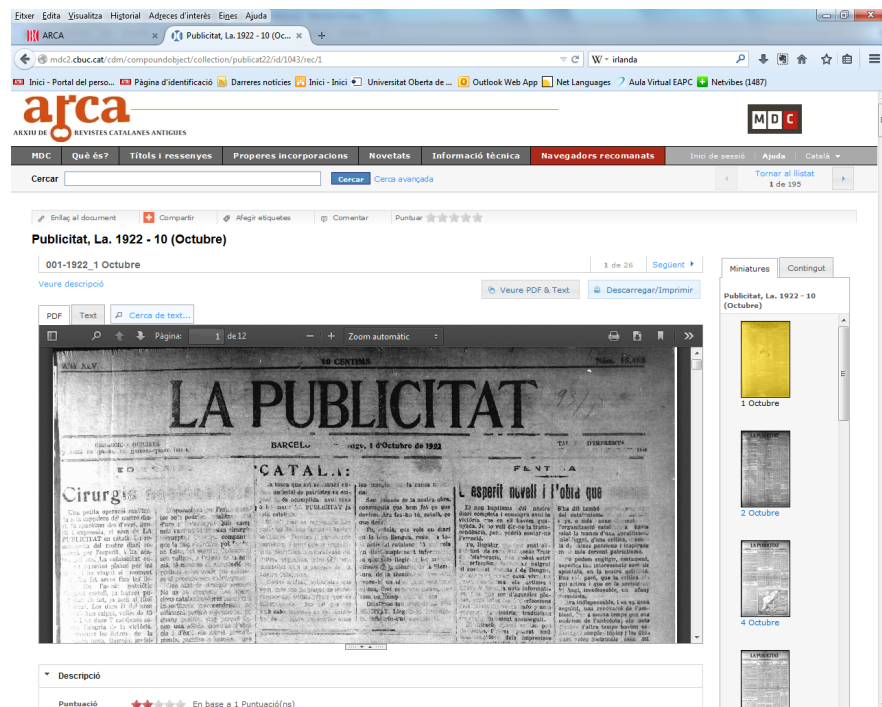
Fitxer Edita Visualitza Historial Adreces d'interès Eines Ajuda

ARCA
Publicitat, La. 1922 - 10 (Oc...
+

mdc2.cbuc.cat/cdm/compoundobject/collection/publicat22/id/1043/rec/1
irlanda

Inici - Portal del perso...
Pàgina d'identificació
Darreres notícies
Inici - Inici
Universitat Oberta de ...
Outlook Web App
Net Languages
Aula Virtual EAPC
Netvibes (1487)

arca
ARXIU DE REVISTES CATALANES ANTIGUES

MDC

MDC
Què és?
Títols i ressenyes
Properes incorporacions
Novetats
Informació tècnica
Navegadors recomanats
Inici de sessió
Ajuda
Català

Cercar
Cercar
Cerca avançada
Tornar al llistat
1 de 195

Enllaç al document
Compartir
Afegir etiquetes
Comentar
Puntuar

Publicitat, La. 1922 - 10 (Octubre)

001-1922_1 Octubre
1 de 26
Següent
Veure descripció
Veure PDF & Text
Descarregar/Imprimir

PDF
Text
Cerca de text...

Pàgina: 1 de 12
Zoom automàtic

10 CENTIMS
Núm. 15.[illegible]
LA PUBLICITAT
BARCELONA, diumenge, 1 d'Octubre de 1922
CATALA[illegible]
FENT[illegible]
Cirurgi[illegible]
L esperit novell i l'obra que

Miniatures
Contingut
Publicitat, La. 1922 - 10 (Octubre)
1 Octubre
2 Octubre
4 Octubre

Descripció
Puntuació
En base a 1 Puntuació(ns)